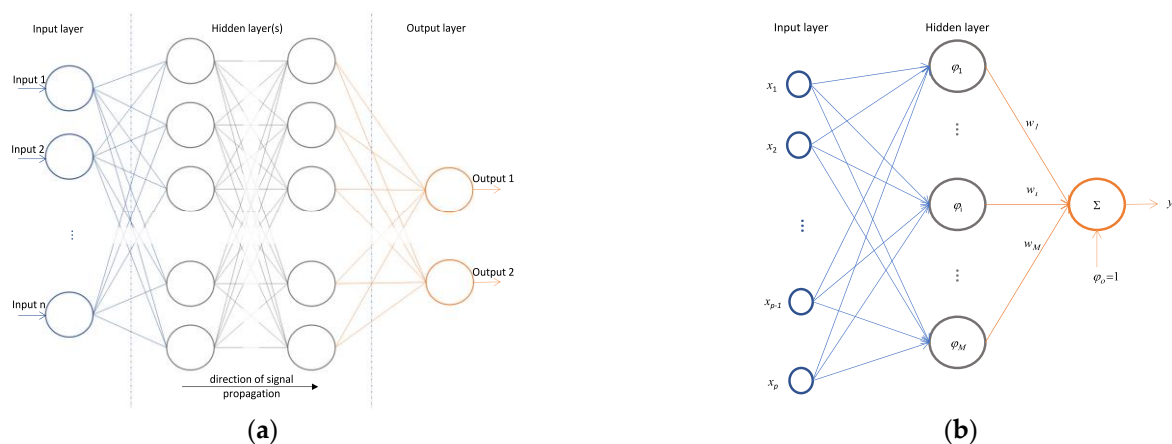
Input layer

Hidden layer(s)

Output layer

Input 1

Input 2

⋮

Input n

Output 1

Output 2

direction of signal propagation

(a)

Input layer

Hidden layer

$x_1$

$x_2$

⋮

$x_{p-1}$

$x_p$

$\varphi_1$

⋮

$\varphi_i$

⋮

$\varphi_M$

$w_1$

$w_i$

$w_M$

$\Sigma$

$y$

$\varphi_o=1$

(b)